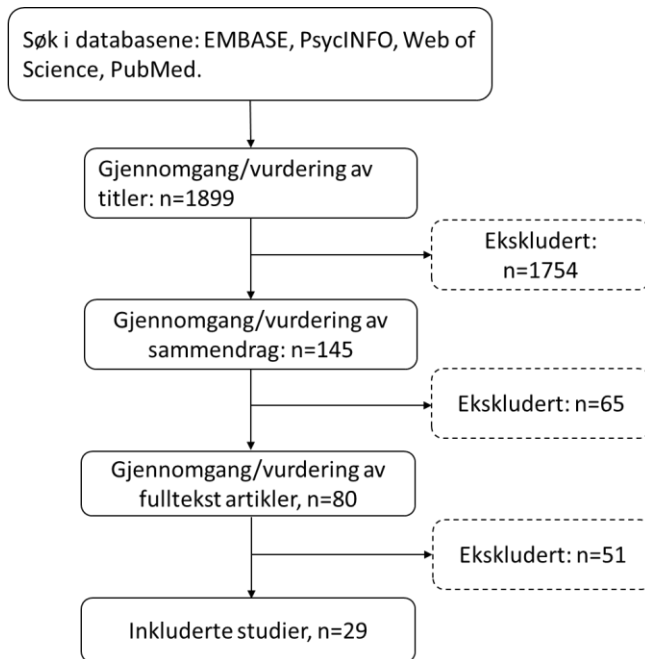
Søk i databasene: EMBASE, PsycINFO, Web of Science, PubMed.

Gjennomgang/vurdering av titler: n=1899

Ekskludert: n=1754

Gjennomgang/vurdering av sammendrag: n=145

Ekskludert: n=65

Gjennomgang/vurdering av fulltekst artikler, n=80

Ekskludert: n=51

Inkluderte studier, n=29